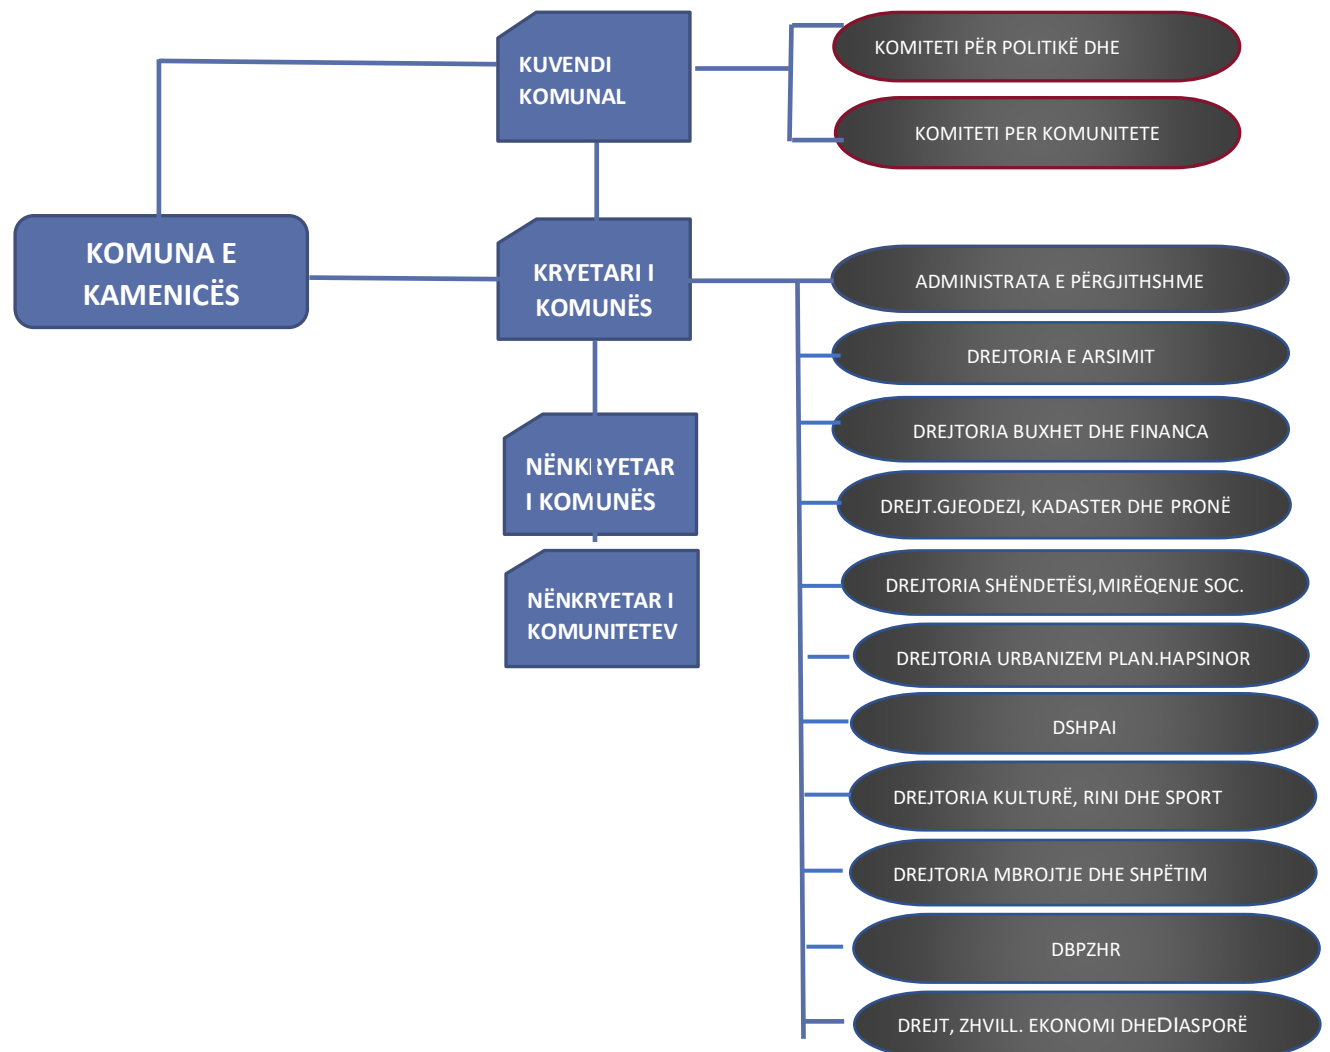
KOMUNA E KAMENICËS

KUVENDI KOMUNAL

KOMITETI PËR POLITIKË DHE

KOMITETI PER KOMUNITETE

KRYETARI I KOMUNËS

NËNKRYETAR I KOMUNËS

NËNKRYETAR I KOMUNITETEV

ADMINISTRATA E PËRGJITHSHME

DREJTORIA E ARSIMIT

DREJTORIA BUXHET DHE FINANCA

DREJT.GJEODEZI, KADASTER DHE PRONË

DREJTORIA SHËNDETËSI,MIRËQENJE SOC.

DREJTORIA URBANIZEM PLAN.HAPSINOR

DSHPAI

DREJTORIA KULTURË, RINI DHE SPORT

DREJTORIA MBROJTJE DHE SHPËTIM

DBPZHR

DREJT, ZHVILL. EKONOMI DHEDIASPORË